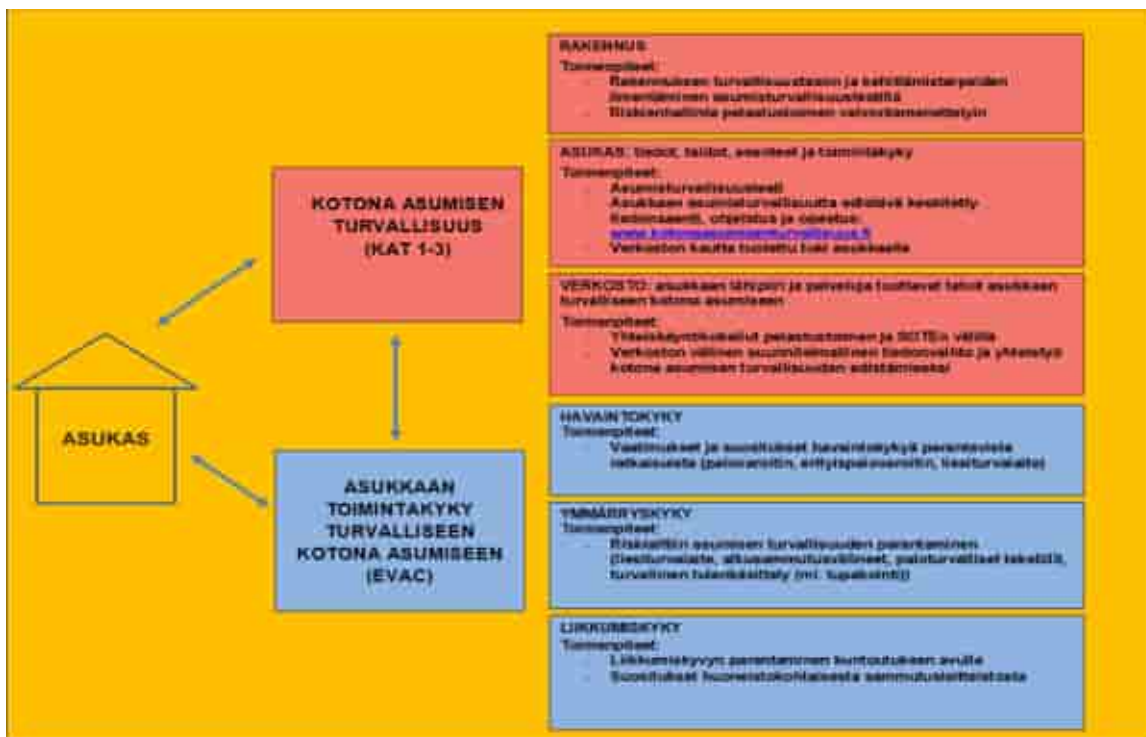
ASUKAS

KOTONA ASUMISEN TURVALLISUUS (KAT 1-3)

ASUKKAAN TOIMINTAKYKY TURVALLISEEN KOTONA ASUMISEEN (EVAC)

RAKENNUS
Toimenpiteet:
- Rakennuksen turvallisuustason ja kehittämistarpeiden arvioiminen asumisturvallisuustekijöitä
- Riskiperusteinen pelastustoimen valvontamenettely

ASUKAS: tiedot, taidot, asenteet ja toimintakyky
Toimenpiteet:
- Asumisturvallisuustesti
- Asukkaan asumisturvallisuutta edistävä keskitetty tiedonsaanti, ohjeistus ja opetus: www.kotonaasumisenturvallisuus.fi
- Verkoston kautta tuotettu tuki asukkaalle

VERKOSTO: asukkaan lähipiiri ja palveluja tuottavat tahot asukkaan turvalliseen kotona asumiseen
Toimenpiteet:
- Yhteiskäyttökokeilut pelastustoimen ja SOTEn välillä
- Verkoston välinen suunnitelmallinen tiedonvälitys ja yhteistyö kotona asumisen turvallisuuden edistämiseksi

HAVAINTOKYKY
Toimenpiteet:
- Vaatimukset ja suositukset havaintokykyä parantavista ratkaisuista (palovaroitin, erityispalovaroitin, liesiturvakatto)

YMMÄRRYSKYKY
Toimenpiteet:
- Riskeihin asumisen turvallisuuden parantaminen (liesiturvalaite, alkusammutusvälineet, paloturvalliset tekstiilit, turvallinen tulenkäsittely (ml. tupakointi))

LIIKKUMISKYKY
Toimenpiteet:
- Liikkumiskyvyn parantaminen kuntoutuksen avulla
- Suositukset huoneistokohtaisesta sammutuslaitteistosta